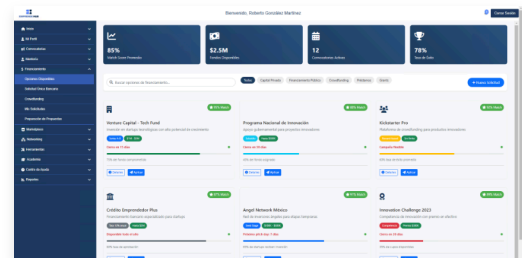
Bienvenido, Roberto González Martínez

Cerrar Sesión

Inicio
Mi Perfil
Convocatorias
Mentores
Financiamiento
Opciones Disponibles
Solicitud Banca Bancaria
Crowdfunding
Mis Solicitudes
Preparación de Propuestas
Marketplace
Networking
Herramientas
Academia
Centro de Ayuda
Reportes

85%
Match Score Promedio

$2.5M
Fondos Disponibles

12
Convocatorias Activas

78%
Tasa de Éxito

Buscar opciones de financiamiento...

Todos
Capital Privado
Financiamiento Público
Crowdfunding
Préstamos
Híbrido

+ Nueva Solicitud

95% Match
Venture Capital - Tech Fund
Inversión en startups tecnológicas con alto potencial de crecimiento

92% Match
Programa Nacional de Innovación
Apoyo gubernamental para proyectos innovadores

88% Match
Kickstarter Pro
Plataforma de crowdfunding para proyectos innovadores

87% Match
Crédito Emprendedor Plus
Financiamiento bancario especializado para startups

85% Match
Angel Network México
Red de inversores ángeles para etapas tempranas

82% Match
Innovation Challenge 2023
Competencia de innovación con premios en efectivo